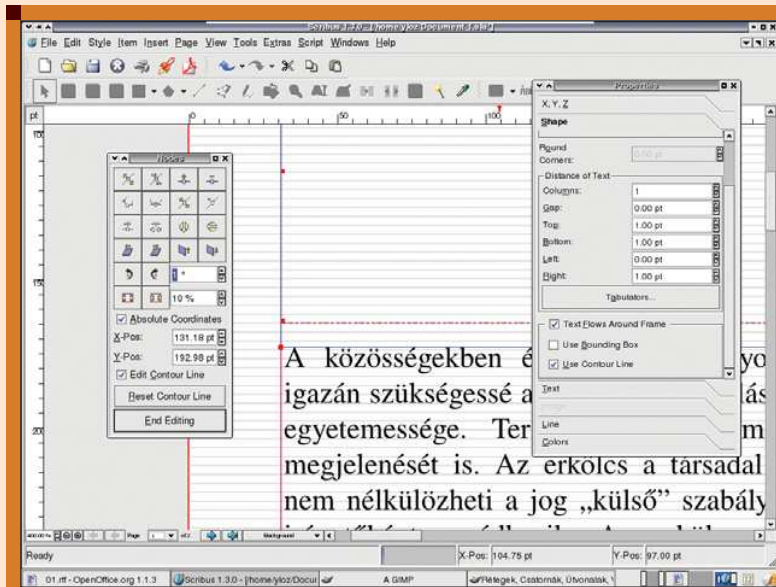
Scribus 1.3.0 - [/home/yloz/Document-1.sla]

File Edit Style Item Insert Page View Tools Extras Script Windows Help

pt

Nodes

1 °

10 %

Absolute Coordinates

X-Pos: 131.18 pt

Y-Pos: 192.98 pt

Edit Contour Line

Reset Contour Line

End Editing

Properties

X, Y, Z

Shape

Round Corners: 0.00 pt

Distance of Text

Columns: 1

Gap: 0.00 pt

Top: 1.00 pt

Bottom: 1.00 pt

Left: 0.00 pt

Right: 1.00 pt

Tabulators...

Text Flows Around Frame

Use Bounding Box

Use Contour Line

Text

Image

Line

Colors

A közösségekben é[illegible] yo igazán szükségessé a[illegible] lás egyetemessége. Ter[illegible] m megjelenését is. Az erkölcs a társadal nem nélkülözheti a jog „külső" szabály

Ready

X-Pos: 104.75 pt

Y-Pos: 97.00 pt

01.rtf - OpenOffice.org 1.1.3

Scribus 1.3.0 - [/home/yloz/Docu

A GIMP

Rétegek, Csatornák, Útvonalak, \